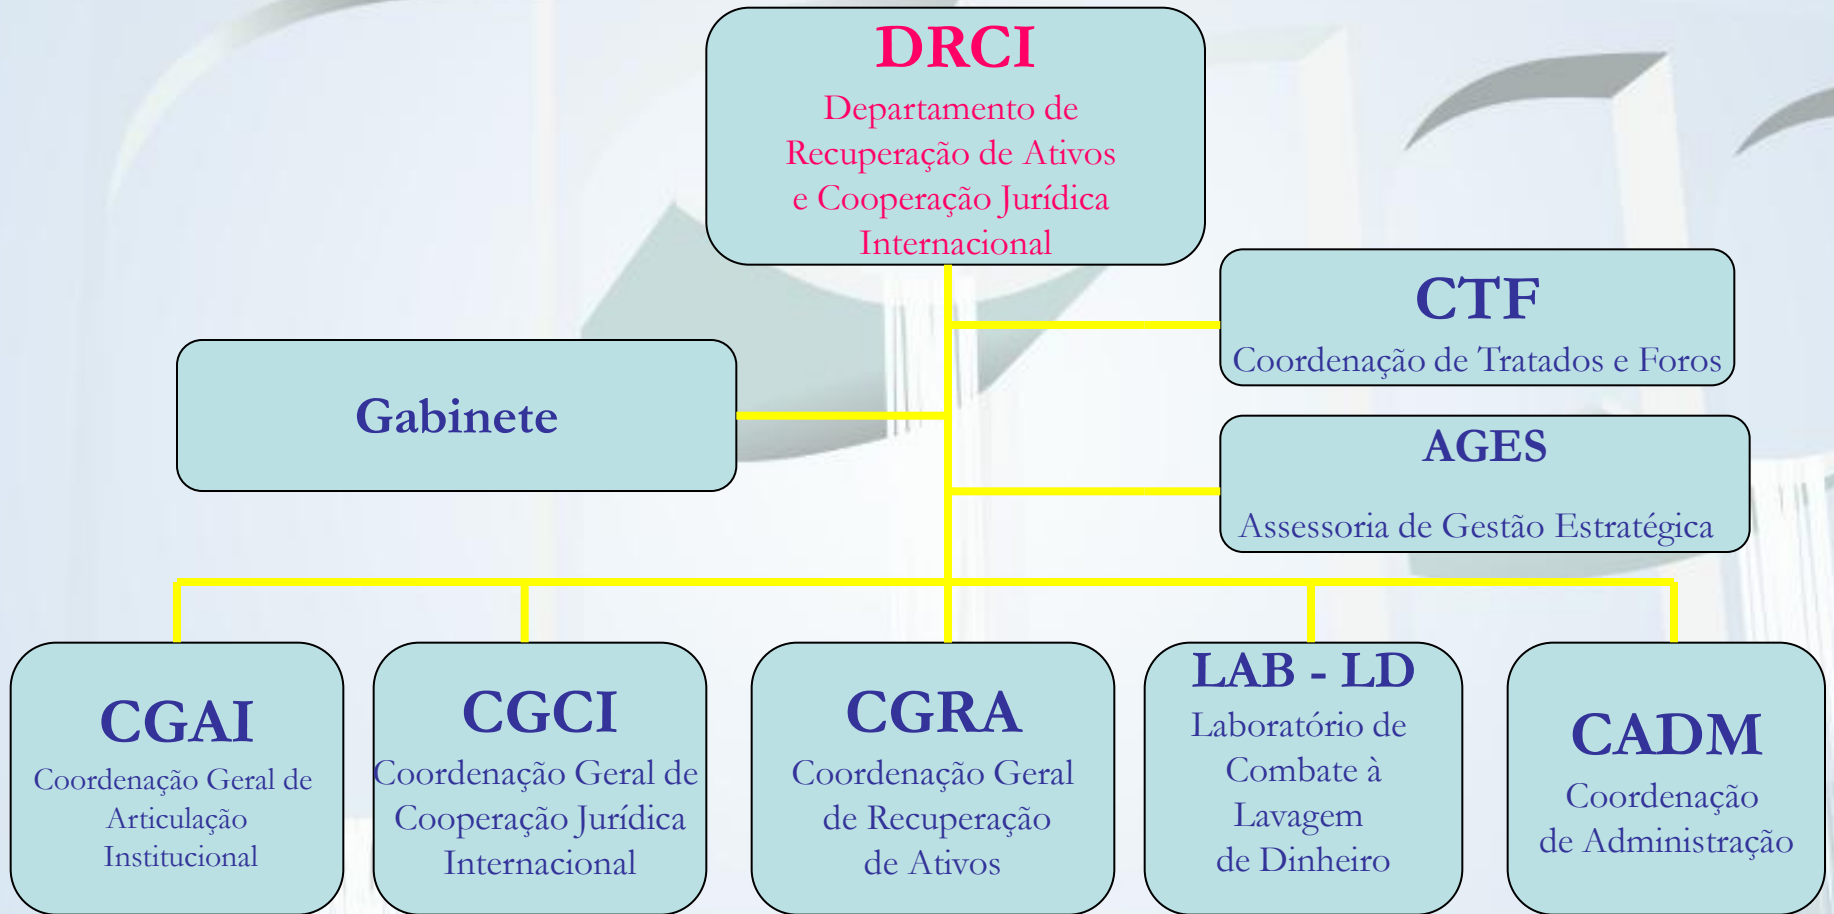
DRCI
Departamento de Recuperação de Ativos e Cooperação Jurídica Internacional

CTF
Coordenação de Tratados e Foros

Gabinete

AGES
Assessoria de Gestão Estratégica

CGAI
Coordenação Geral de Articulação Institucional

CGCI
Coordenação Geral de Cooperação Jurídica Internacional

CGRA
Coordenação Geral de Recuperação de Ativos

LAB - LD
Laboratório de Combate à Lavagem de Dinheiro

CADM
Coordenação de Administração